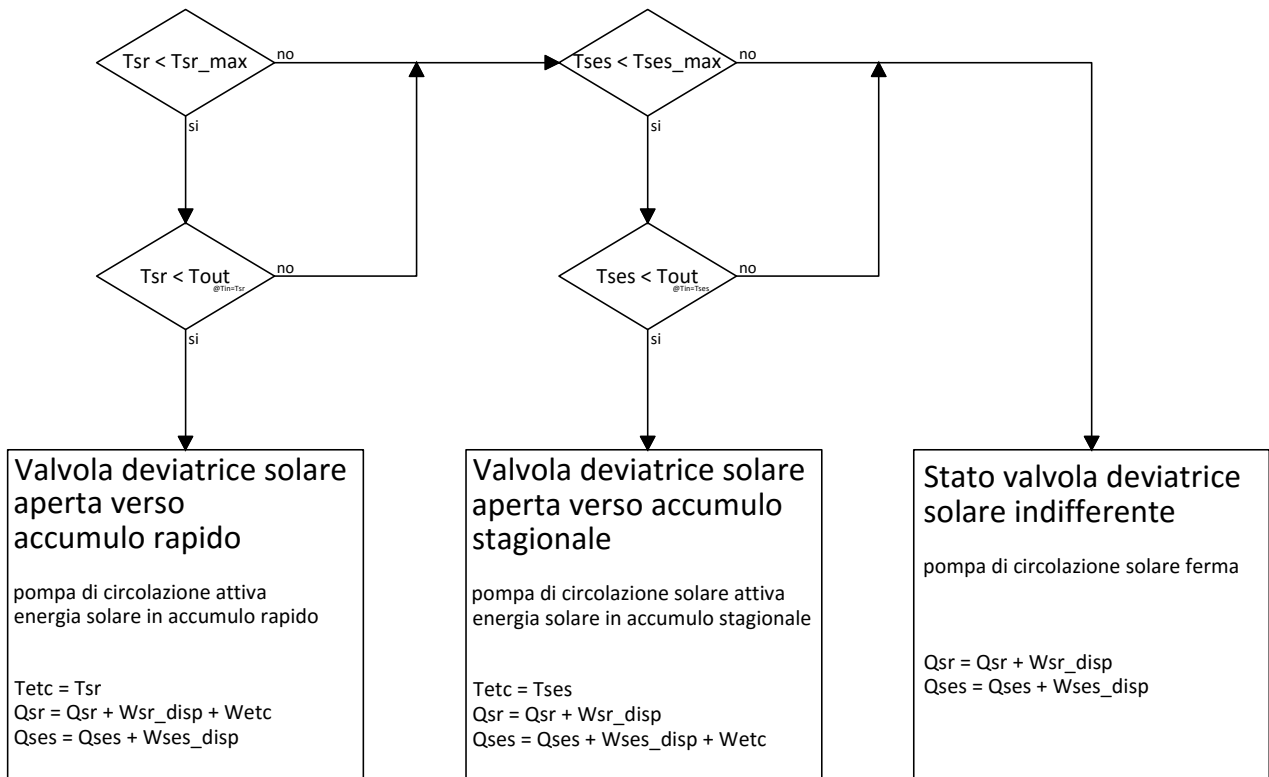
Tsr < Tsr_max
no
si

Tsr < Tout
@Tin=Tsr
no
si

Tses < Tses_max
no
si

Tses < Tout
@Tin=Tses
no
si

Valvola deviatrice solare aperta verso accumulo rapido

pompa di circolazione attiva
energia solare in accumulo rapido

Tetc = Tsr
Qsr = Qsr + Wsr_disp + Wetc
Qses = Qses + Wses_disp

Valvola deviatrice solare aperta verso accumulo stagionale

pompa di circolazione solare attiva
energia solare in accumulo stagionale

Tetc = Tses
Qsr = Qsr + Wsr_disp
Qses = Qses + Wses_disp + Wetc

Stato valvola deviatrice solare indifferente

pompa di circolazione solare ferma

Qsr = Qsr + Wsr_disp
Qses = Qses + Wses_disp